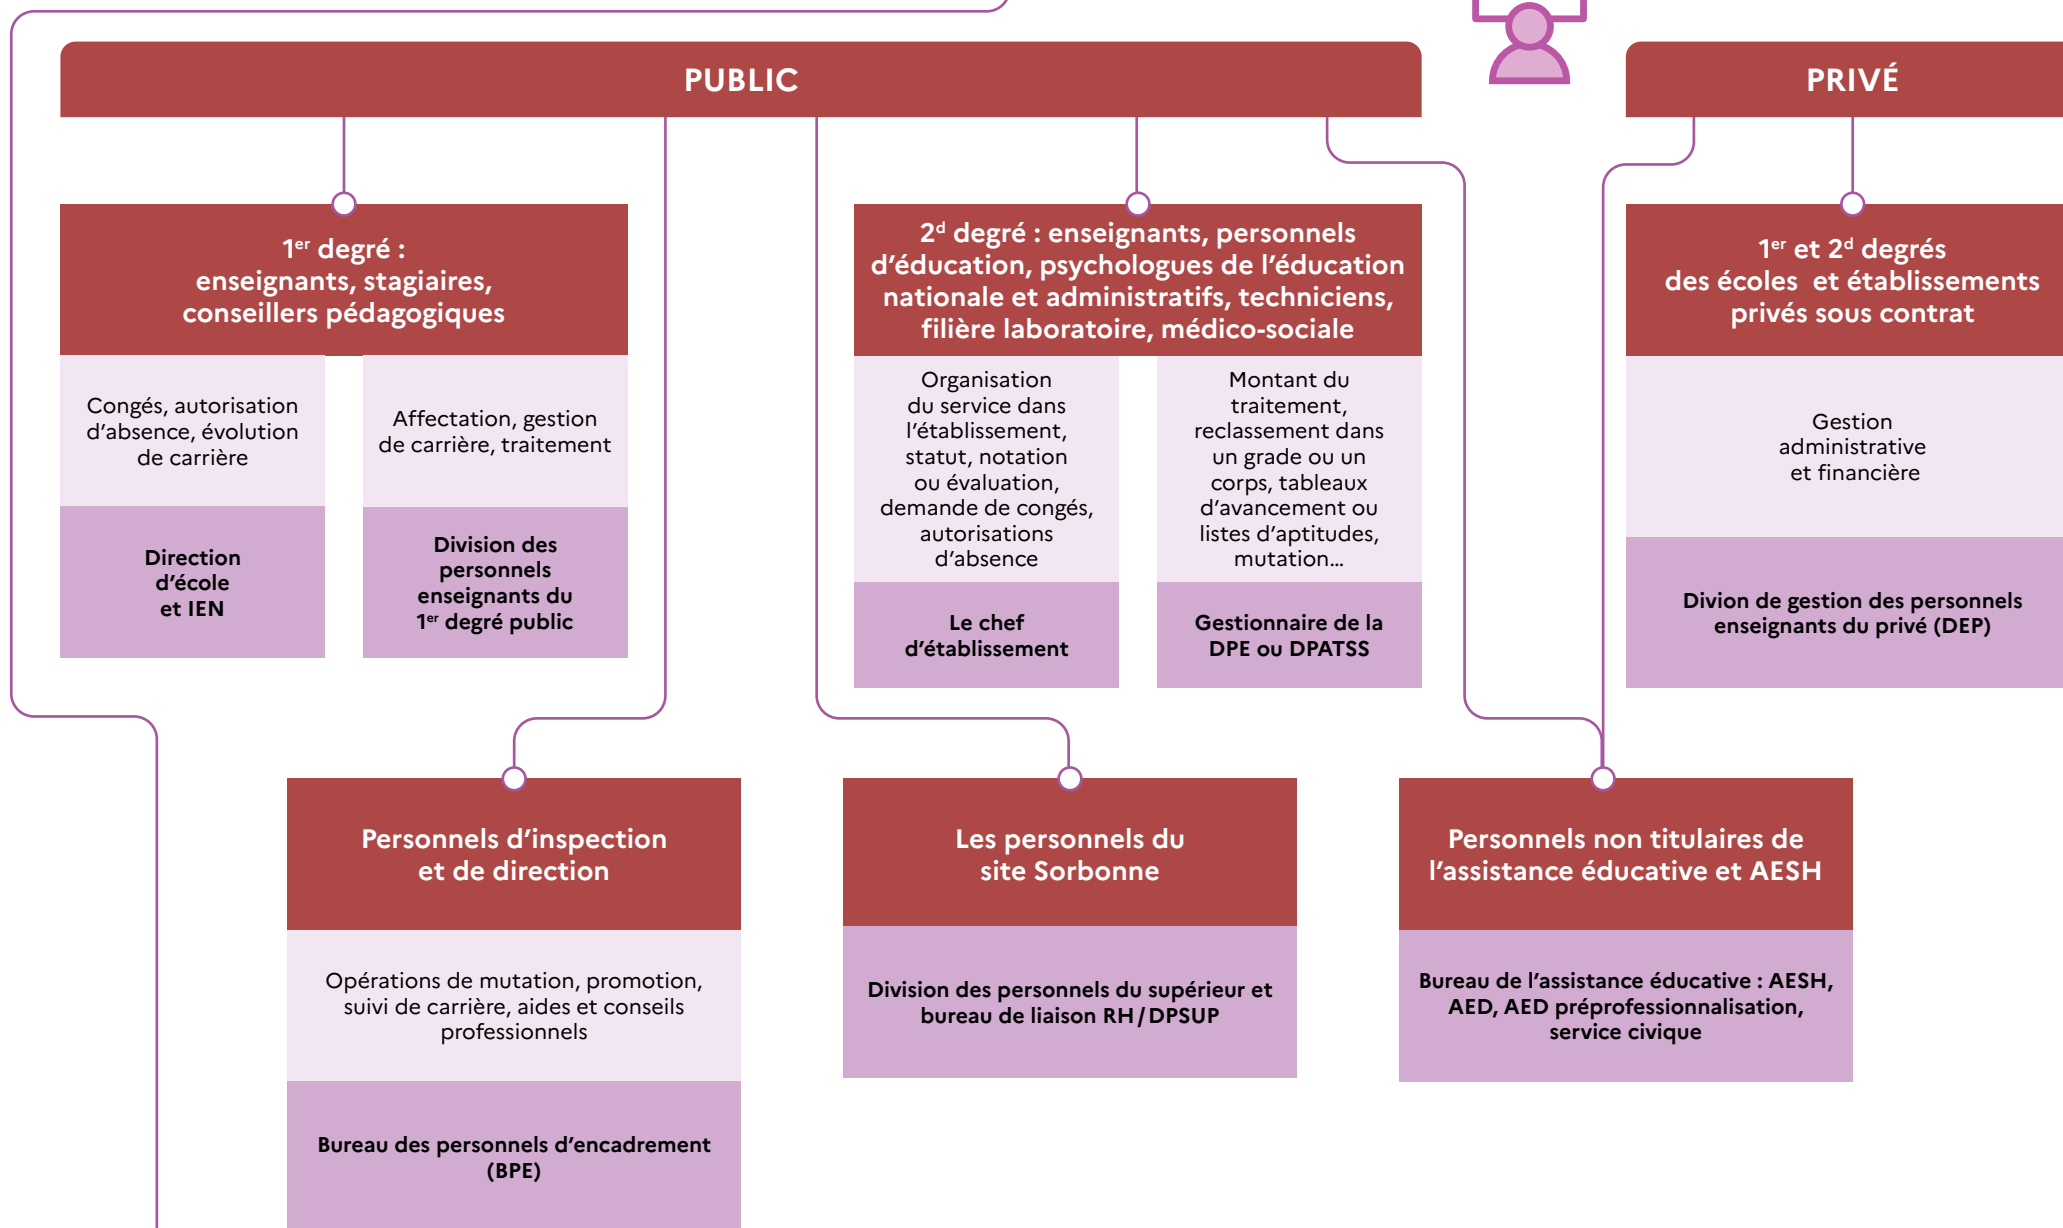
PUBLIC

PRIVÉ

1$^{er}$ degré : enseignants, stagiaires, conseillers pédagogiques

Congés, autorisation d'absence, évolution de carrière

Direction d'école et IEN

Affectation, gestion de carrière, traitement

Division des personnels enseignants du 1$^{er}$ degré public

2$^{d}$ degré : enseignants, personnels d'éducation, psychologues de l'éducation nationale et administratifs, techniciens, filière laboratoire, médico-sociale

Organisation du service dans l'établissement, statut, notation ou évaluation, demande de congés, autorisations d'absence

Le chef d'établissement

Montant du traitement, reclassement dans un grade ou un corps, tableaux d'avancement ou listes d'aptitudes, mutation…

Gestionnaire de la DPE ou DPATSS

1$^{er}$ et 2$^{d}$ degrés des écoles et établissements privés sous contrat

Gestion administrative et financière

Divion de gestion des personnels enseignants du privé (DEP)

Personnels d'inspection et de direction

Opérations de mutation, promotion, suivi de carrière, aides et conseils professionnels

Bureau des personnels d'encadrement (BPE)

Les personnels du site Sorbonne

Division des personnels du supérieur et bureau de liaison RH / DPSUP

Personnels non titulaires de l'assistance éducative et AESH

Bureau de l'assistance éducative : AESH, AED, AED préprofessionnalisation, service civique